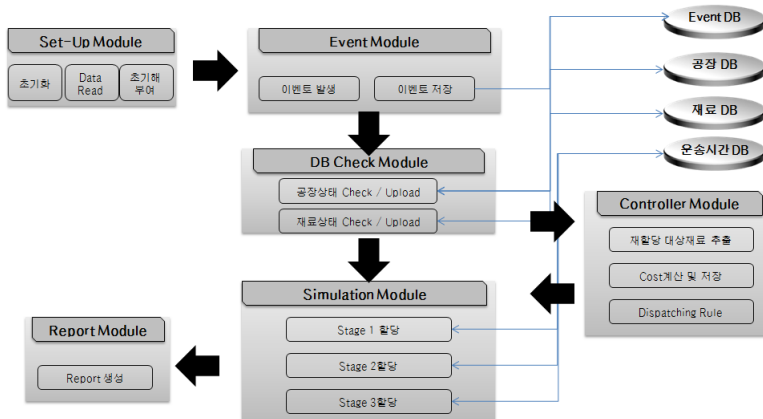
Set-Up Module

초기화

Data Read

초기해 부여

Event Module

이벤트 발생

이벤트 저장

Event DB

공장 DB

재료 DB

운송시간 DB

DB Check Module

공장상태 Check / Upload

재료상태 Check / Upload

Controller Module

재할당 대상재료 추출

Cost계산 및 저장

Dispatching Rule

Simulation Module

Stage 1 할당

Stage 2할당

Stage 3할당

Report Module

Report 생성